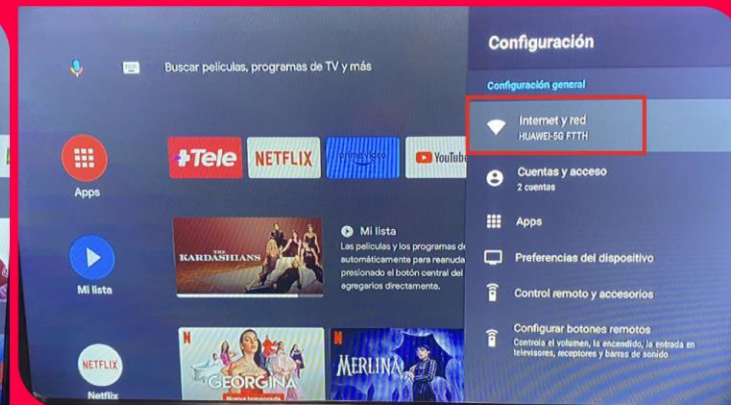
Buscar películas, programas de TV y más

Apps

+Tele NETFLIX prime video YouTube

THE KARDASHIANS

Mi lista

Las películas y los programas de automáticamente para reanuda presionado el botón central del agregarlos directamente.

Mi lista

NETFLIX

Netflix

GEORGINA

Nueva temporada

MERLINA

Configuración

Configuración general

Internet y red
HUAWEI-5G FTTH

Cuentas y acceso
2 cuentas

Apps

Preferencias del dispositivo

Control remoto y accesorios

Configurar botones remotos
Controla el volumen, la encendido, la entrada en televisores, receptores y barras de sonido